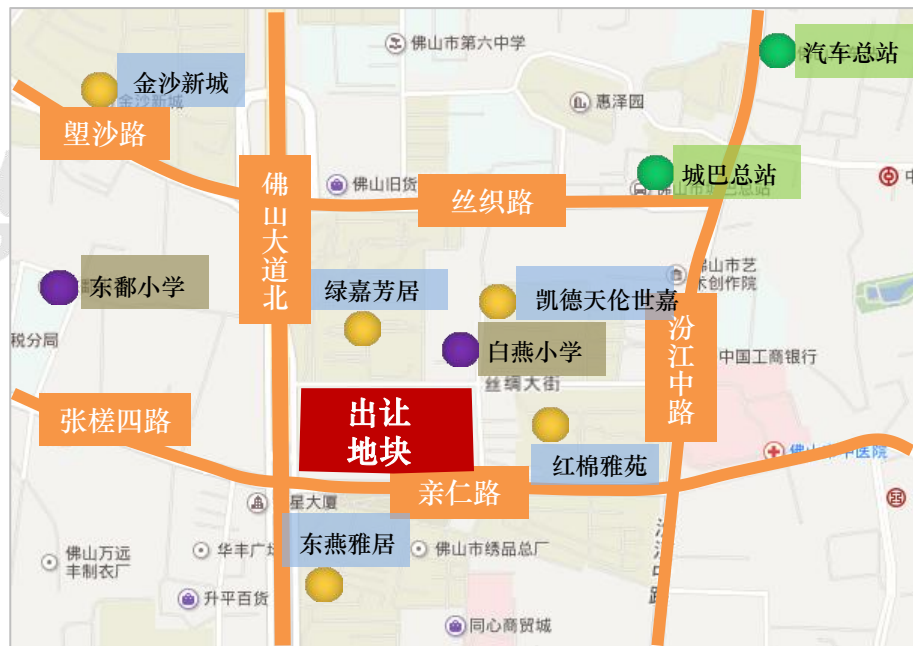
佛山市第六中学

汽车总站

金沙新城

金沙新城

惠泽园

塱沙路

城巴总站

佛山大道北

佛山旧货

丝织路

佛山市艺术创作院

东鄱小学

绿嘉芳居

凯德天伦世嘉

税分局

白燕小学

汾江中路

中国工商银行

丝绸大街

张槎四路

出让地块

红棉雅苑

佛山中医院

亲仁路

星大厦

东燕雅居

佛山万远丰制衣厂

华丰广场

佛山市绣品总厂

升平百货

同心商贸城